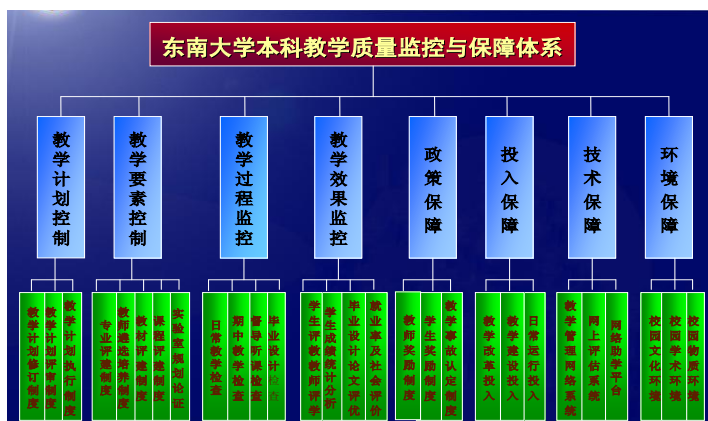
东南大学本科教学质量监控与保障体系

教学计划控制

教学要素控制

教学过程监控

教学效果监控

政策保障

投入保障

技术保障

环境保障

教学计划修订制度

教学计划评审制度

教学计划执行制度

专业评建制度

教师遴选培养制度

教材评建制度

课程评建制度

实验室规划论证

日常教学检查

期中教学检查

督导听课检查

毕业设计检查

学生评教教师评学

学生成绩统计分析

毕业设计论文评优

就业率及社会评价

教师奖励制度

学生奖励制度

教学事故认定制度

教学改革投入

教学建设投入

日常运行投入

教学管理网络系统

网上评估系统

网络助学平台

校园文化环境

校园学术环境

校园物质环境